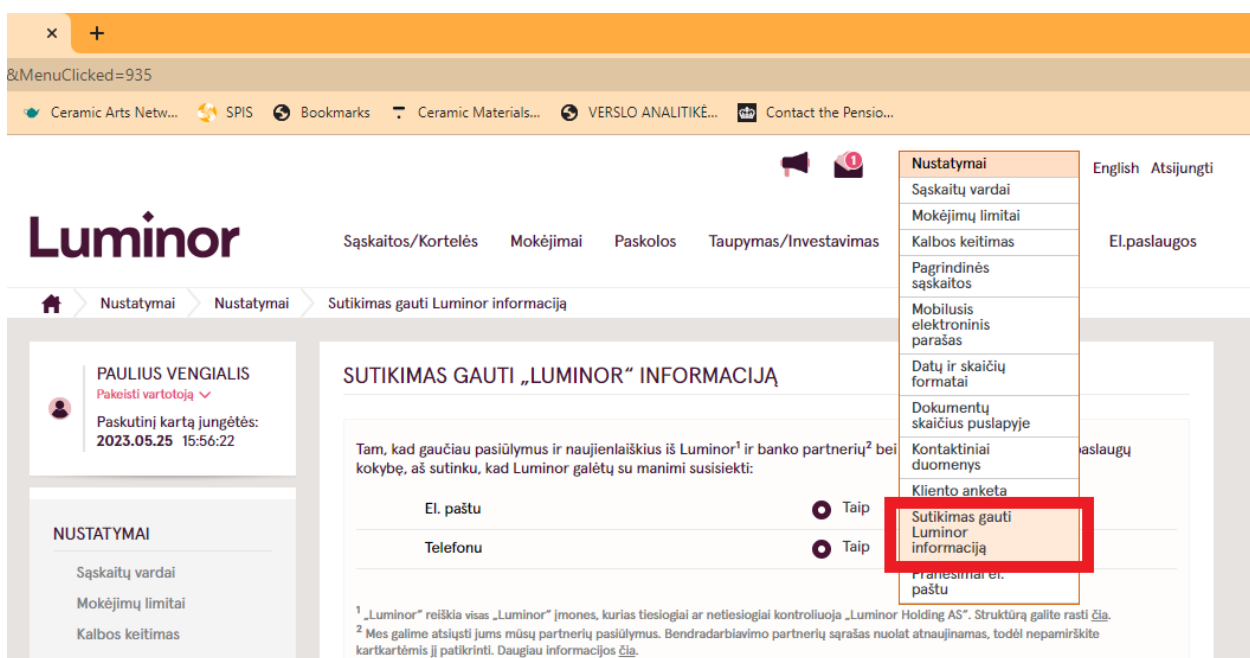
×
+

&MenuClicked=935

Ceramic Arts Netw... SPIS Bookmarks Ceramic Materials... VERSLO ANALITIKĖ... Contact the Pensio...

1

Nustatymai
Sąskaitų vardai
Mokėjimų limitai
Kalbos keitimas
Pagrindinės sąskaitos
Mobilusis elektroninis parašas
Datų ir skaičių formatai
Dokumentų skaičius puslapyje
Kontaktiniai duomenys
Kliento anketa
Sutikimas gauti Luminor informaciją
Pranešimai el. paštu

English Atsijungti

Luminor

Sąskaitos/Kortelės Mokėjimai Paskolos Taupymas/Investavimas El.paslaugos

Nustatymai Nustatymai Sutikimas gauti Luminor informaciją

PAULIUS VENGIALIS
Pakeisti vartotoją
Paskutinį kartą jungėtės:
2023.05.25 15:56:22

NUSTATYMAI
Sąskaitų vardai
Mokėjimų limitai
Kalbos keitimas

SUTIKIMAS GAUTI „LUMINOR“ INFORMACIJĄ

Tam, kad gaučiau pasiūlymus ir naujienlaiškius iš Luminor$^1$ ir banko partnerių$^2$ bei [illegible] paslaugų kokybę, aš sutinku, kad Luminor galėtų su manimi susisiekti:

El. paštu Taip
Telefonu Taip

$^1$ „Luminor“ reiškia visas „Luminor“ įmones, kurias tiesiogiai ar netiesiogiai kontroliuoja „Luminor Holding AS“. Struktūrą galite rasti čia.
$^2$ Mes galime atsiųsti jums mūsų partnerių pasiūlymus. Bendradarbiavimo partnerių sąrašas nuolat atnaujinamas, todėl nepamirškite kartkartėmis jį patikrinti. Daugiau informacijos čia.